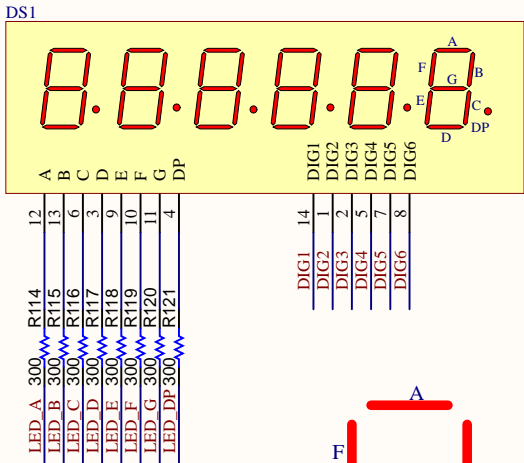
DS1

A
F
G
B
E
C
DP
D

A B C D E F G DP
DIG1 DIG2 DIG3 DIG4 DIG5 DIG6

12 13 6 3 9 10 11 4
14 1 2 5 7 8

DIG1 DIG2 DIG3 DIG4 DIG5 DIG6

R114 R115 R116 R117 R118 R119 R120 R121

300 300 300 300 300 300 300 300

LED_A LED_B LED_C LED_D LED_E LED_F LED_G LED_DP

A
F